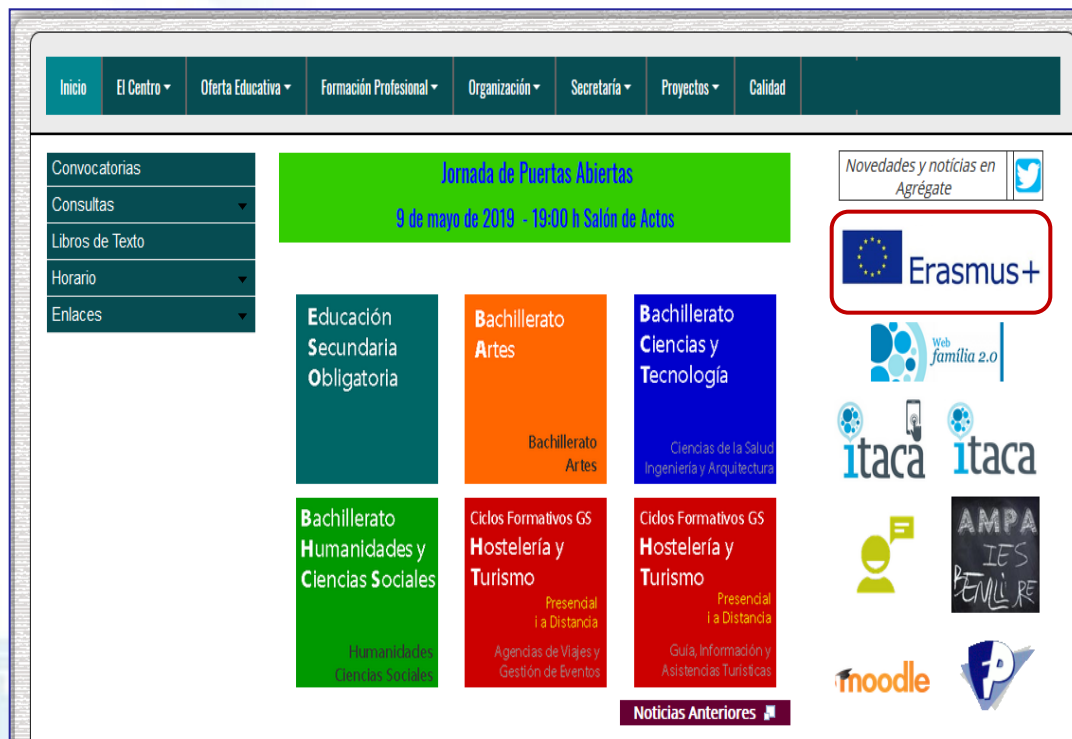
Inicio El Centro ▾ Oferta Educativa ▾ Formación Profesional ▾ Organización ▾ Secretaría ▾ Proyectos ▾ Calidad

Convocatorias
Consultas
Libros de Texto
Horario
Enlaces

Jornada de Puertas Abiertas
9 de mayo de 2019 - 19:00 h Salón de Actos

Educación Secundaria Obligatoria

Bachillerato Artes
Bachillerato Artes

Bachillerato Ciencias y Tecnología
Ciencias de la Salud
Ingeniería y Arquitectura

Bachillerato Humanidades y Ciencias Sociales
Humanidades
Ciencias Sociales

Ciclos Formativos GS
Hostelería y Turismo
Presencial i a Distancia
Agencias de Viajes y Gestión de Eventos

Ciclos Formativos GS
Hostelería y Turismo
Presencial i a Distancia
Guía, Información y Asistencias Turísticas

Noticias Anteriores

Novedades y noticias en Agrégate

Erasmus+

Web família 2.0

itaca itaca

AMPA IES BENLLIURE

moodle